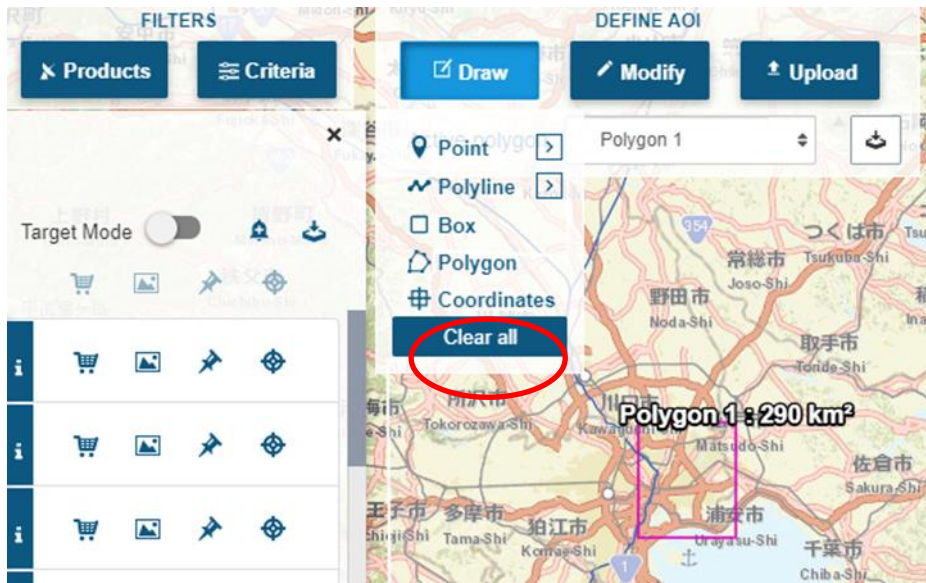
FILTERS

Products

Criteria

×

Target Mode

DEFINE AOI

Draw

Modify

Upload

Polygon 1

Point

Polyline

Box

Polygon

Coordinates

Clear all

Polygon 1 : 290 km²

つくば市
Tsukuba-Shi

常総市
Joso-Shi

野田市
Noda-Shi

取手市
Toride-Shi

Tokorozawa-Shi

Kawaguchi

Matsudo-Shi

佐倉市
Sakura-Shi

多摩市
Tama-Shi

狛江市
Komae-Shi

浦安市
Urayasu-Shi

千葉市
Chiba-Shi

Fujioka-Shi

Chichibu-Shi

354